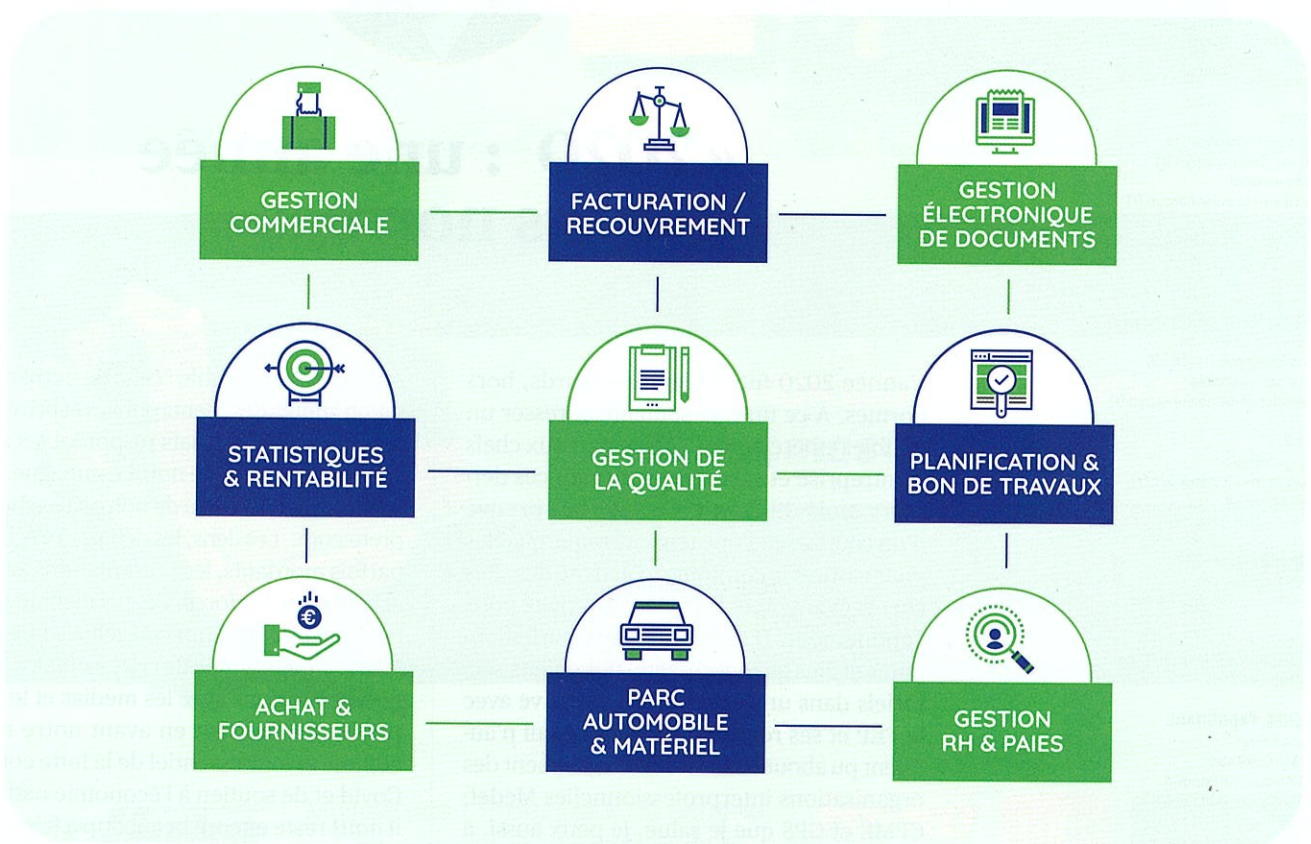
GESTION COMMERCIALE

FACTURATION / RECOUVREMENT

GESTION ÉLECTRONIQUE DE DOCUMENTS

STATISTIQUES & RENTABILITÉ

GESTION DE LA QUALITÉ

PLANIFICATION & BON DE TRAVAUX

ACHAT & FOURNISSEURS

PARC AUTOMOBILE & MATÉRIEL

GESTION RH & PAIES